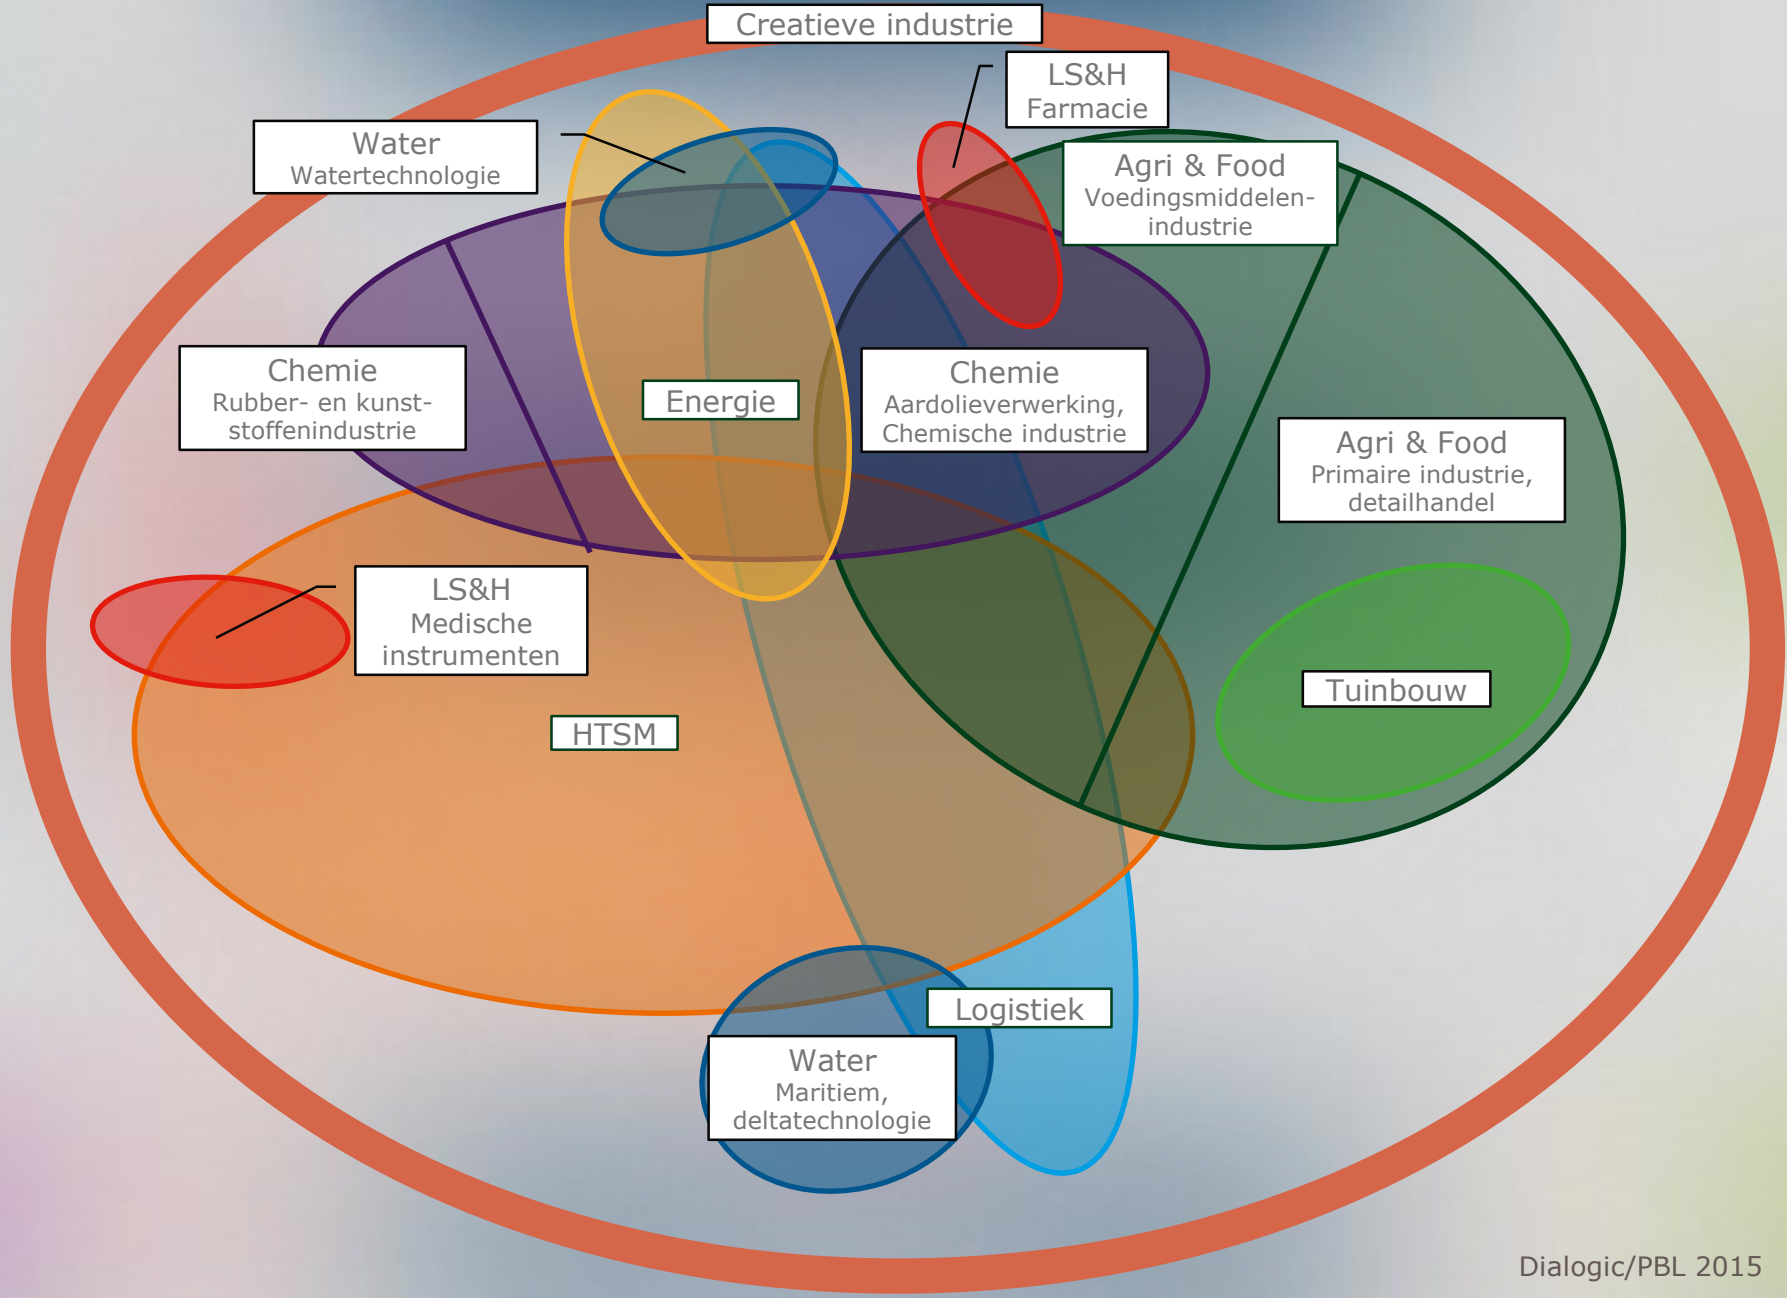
Creatieve industrie

LS&H
Farmacie

Water
Watertechnologie

Agri & Food
Voedingsmiddelenindustrie

Chemie
Rubber- en kunststoffenindustrie

Energie

Chemie
Aardolieverwerking, Chemische industrie

Agri & Food
Primaire industrie, detailhandel

LS&H
Medische instrumenten

Tuinbouw

HTSM

Logistiek

Water
Maritiem, deltatechnologie

Dialogic/PBL 2015